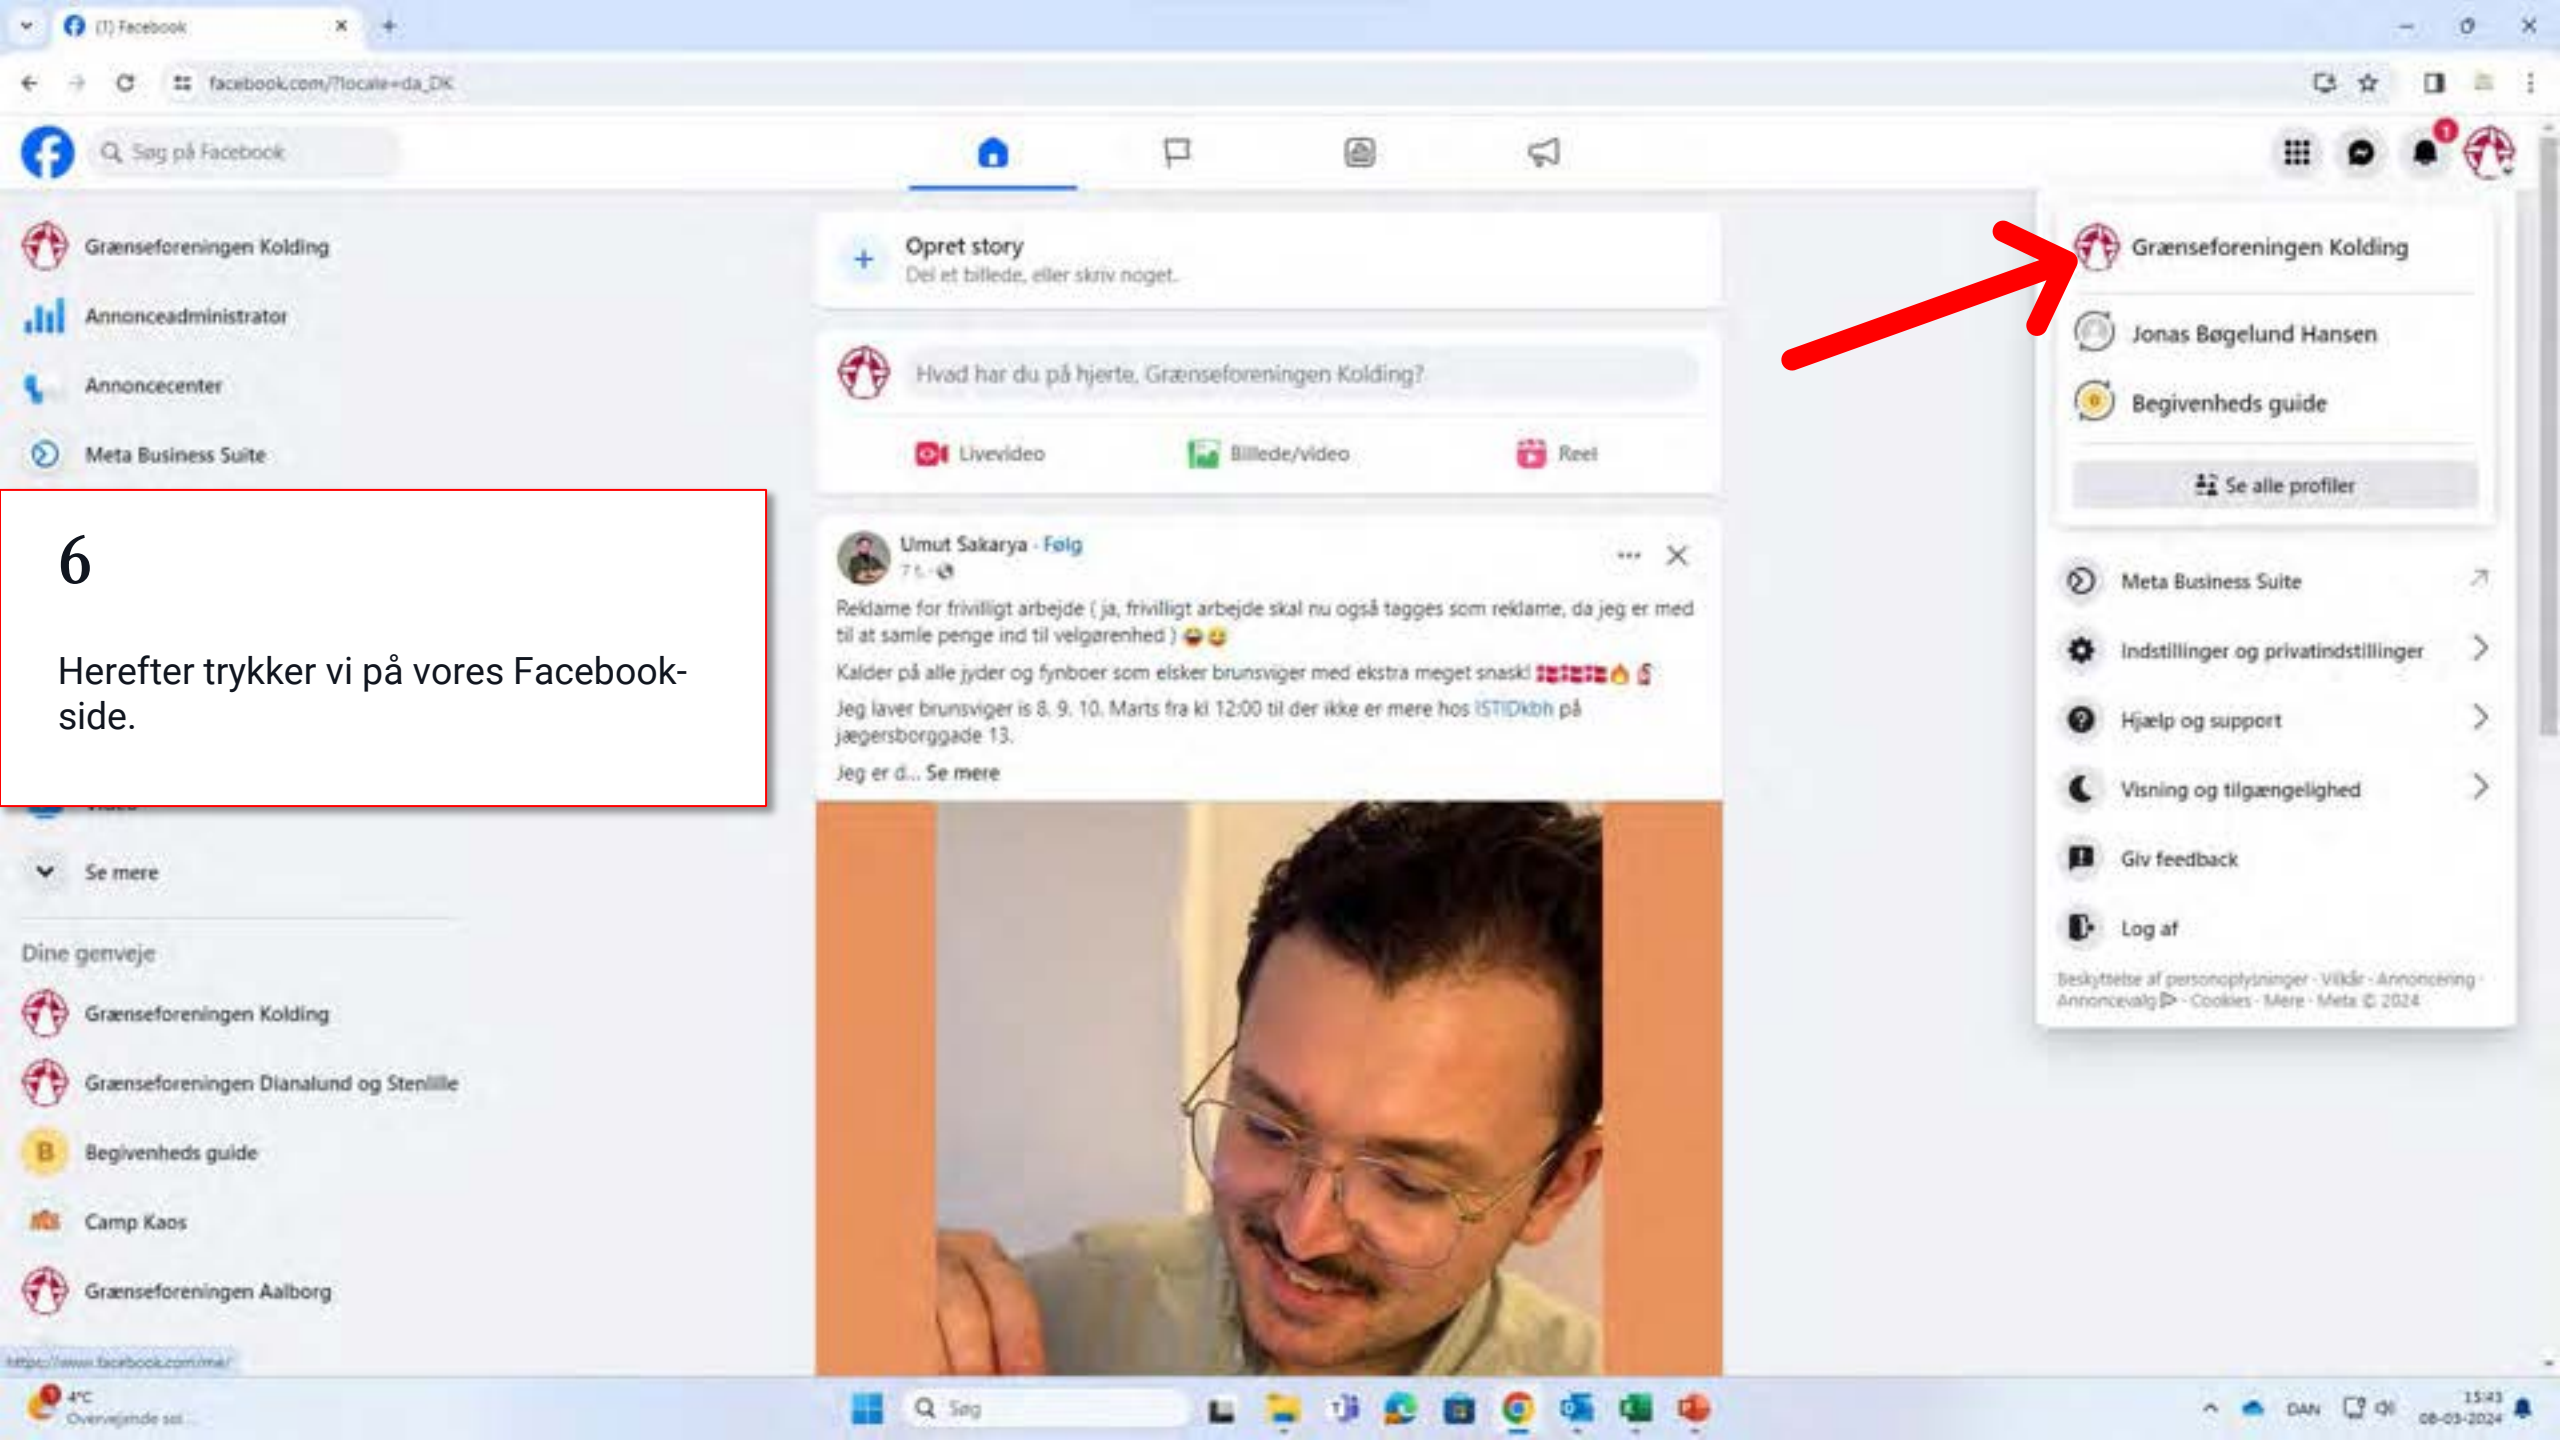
(1) Facebook

facebook.com/?locale=da_DK

Søg på Facebook

Grænseforeningen Kolding
Annonceadministrator
Annoncecenter
Meta Business Suite

6

Herefter trykker vi på vores Facebook-side.

Se mere

Dine genveje
Grænseforeningen Kolding
Grænseforeningen Dianalund og Stenlille
Begivenheds guide
Camp Kaos
Grænseforeningen Aalborg

Opret story
Del et billede, eller skriv noget.

Hvad har du på hjerte, Grænseforeningen Kolding?

Livevideo
Billede/video
Reel

Umut Sakarya · Følg
7 t. ·

Reklame for frivilligt arbejde ( ja, frivilligt arbejde skal nu også tagges som reklame, da jeg er med til at samle penge ind til velgørenhed )

Kalder på alle jyder og fynboer som elsker brunsviger med ekstra meget snask!

Jeg laver brunsviger is 8. 9. 10. Marts fra kl 12:00 til der ikke er mere hos ISTIDkbh på Jægersborggade 13.

Jeg er d... Se mere

Grænseforeningen Kolding
Jonas Bøgelund Hansen
Begivenheds guide
Se alle profiler

Meta Business Suite
Indstillinger og privatindstillinger
Hjælp og support
Visning og tilgængelighed
Giv feedback
Log af

Beskyttelse af personoplysninger · Vilkår · Annoncering · Annoncevalg · Cookies · Mere · Meta © 2024

https://www.facebook.com/me/

4°C
Overvejende sol

Søg

DAN
15:43
08-03-2024